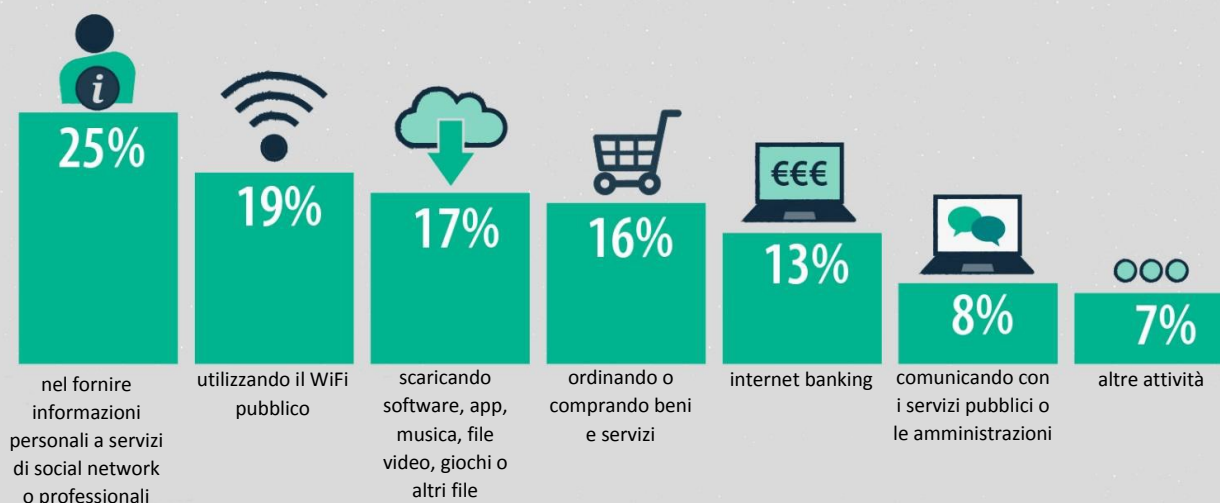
25%

nel fornire informazioni personali a servizi di social network o professionali

19%

utilizzando il WiFi pubblico

17%

scaricando software, app, musica, file video, giochi o altri file

16%

ordinando o comprando beni e servizi

€€€

13%

internet banking

8%

comunicando con i servizi pubblici o le amministrazioni

7%

altre attività